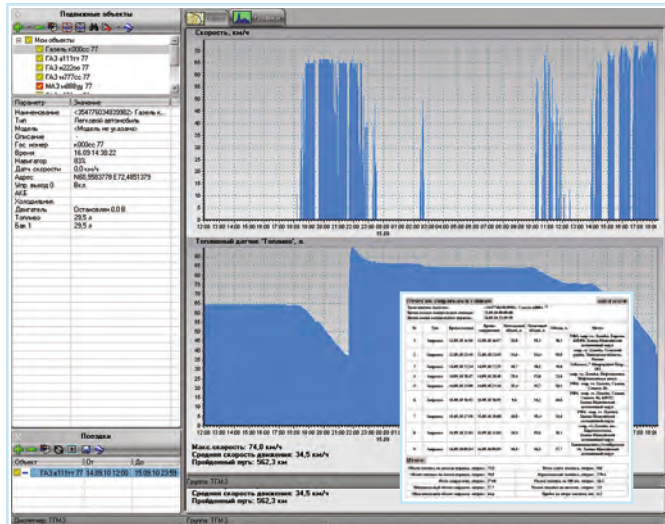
Подвижные объекты

Мои объекты
Газель к000сс 77
ГАЗ а111тт 77
ГАЗ к222ее 77
ГАЗ н777сс 77
МАЗ н888уу 77

| Параметр | Значение |
|---|---|
| Наименование | <354779034920062> Газель к... |
| Тип | Легковой автомобиль |
| Модель | <Модель не указана> |
| Описание | - |
| Гос. номер | к000сс 77 |
| Время | 16.09 14:38:22 |
| Навигатор | 83% |
| Датч. скорости | 0,0 км/ч |
| Адрес | N55,5583778 E72,4851379 |
| Упр. выход 0 | Вкл. |
| АКБ | |
| Холодильн. | |
| Двигатель | Остановлен 0,0 В. |
| Топливо | 29,5 л |
| Бак 1 | 29,5 л |

Поездки

| Объект | От | До |
|---|---|---|
| ГАЗ а111тт 77 | 14.09.10 12:00 | 15.09.10 23:59 |

Диспетчер: ТГМ3

Скорость, км/ч

15.09

Топливный датчик "Топливо", л.

15.09

Макс. скорость: 74,0 км/ч
Средняя скорость движения: 34,5 км/ч
Пройденный путь: 562,3 км

Группа: ТГМ3

Средняя скорость движения: 34,5 км/ч
Пройденный путь: 562,3 км

Группа: ТГМ3

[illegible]